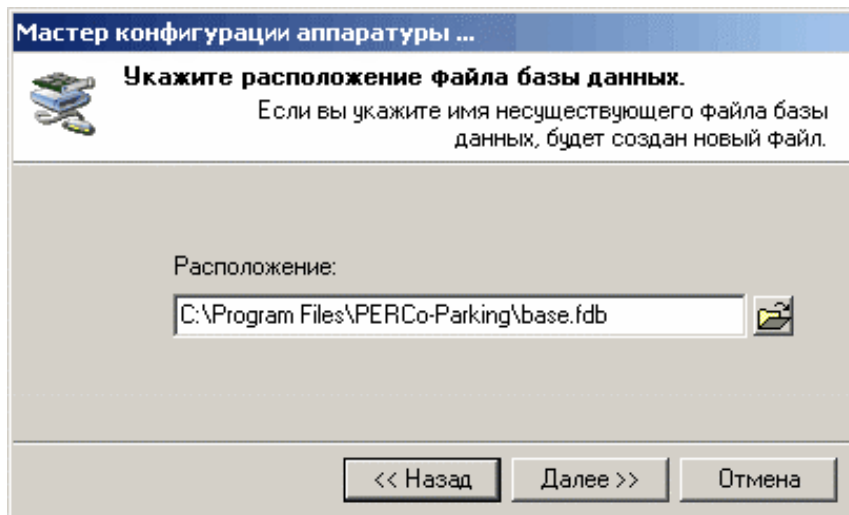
Мастер конфигурации аппаратуры ...

Укажите расположение файла базы данных.

Если вы укажите имя несуществующего файла базы данных, будет создан новый файл.

Расположение:

C:\Program Files\PERCo-Parking\base.fdb

<< Назад

Далее >>

Отмена